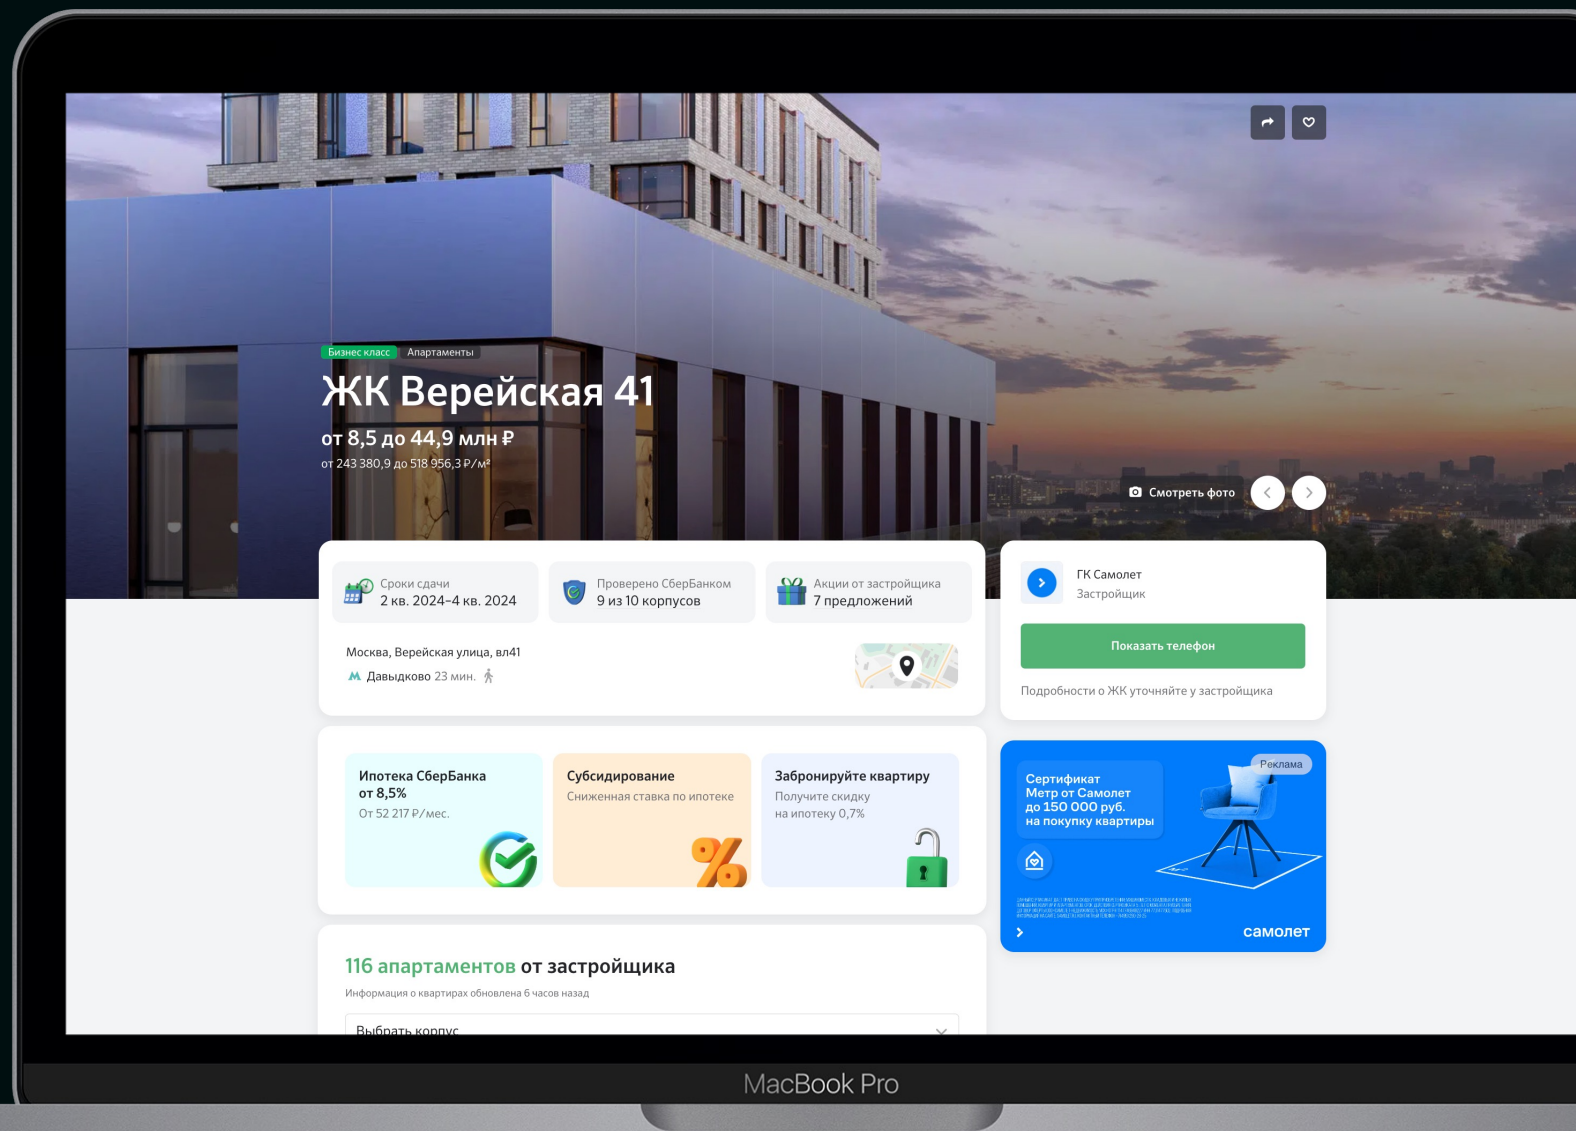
Бизнес класс Апартаменты

ЖК Верейская 41

от 8,5 до 44,9 млн ₽

от 243 380,9 до 518 956,3 ₽/м²

Смотреть фото

Сроки сдачи
2 кв. 2024–4 кв. 2024

Проверено СберБанком
9 из 10 корпусов

Акции от застройщика
7 предложений

Москва, Верейская улица, вл41

Давыдково 23 мин.

ГК Самолет
Застройщик

Показать телефон

Подробности о ЖК уточняйте у застройщика

Ипотека СберБанка от 8,5%
От 52 217 ₽/мес.

Субсидирование
Сниженная ставка по ипотеке

Забронируйте квартиру
Получите скидку на ипотеку 0,7%

Реклама

Сертификат Метр от Самолет до 150 000 руб. на покупку квартиры

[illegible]

самолет

116 апартаментов от застройщика

Информация о квартирах обновлена 6 часов назад

Выбрать корпус

MacBook Pro